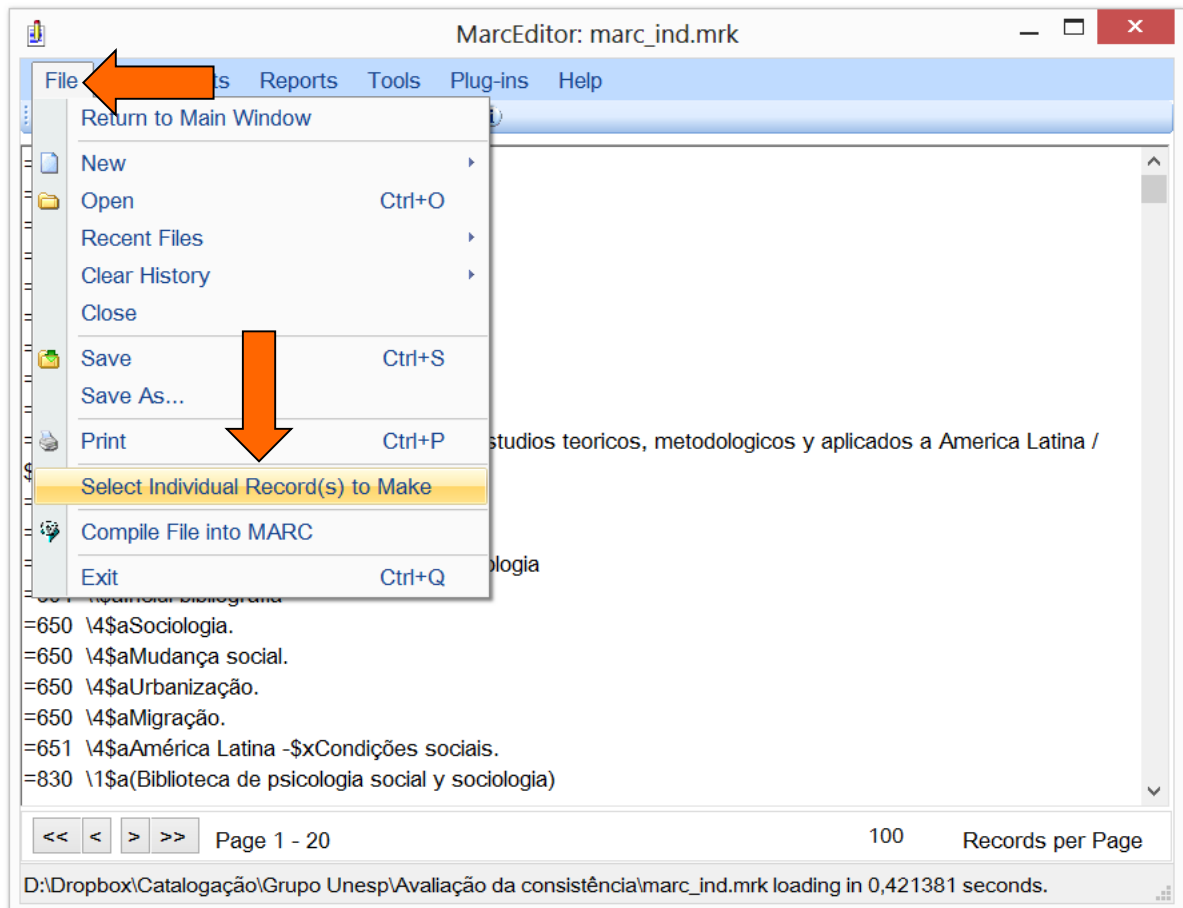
MarcEditor: marc_ind.mrk

File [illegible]ts Reports Tools Plug-ins Help

Return to Main Window
New
Open Ctrl+O
Recent Files
Clear History
Close
Save Ctrl+S
Save As...
Print Ctrl+P
Select Individual Record(s) to Make
Compile File into MARC
Exit Ctrl+Q

studios teoricos, metodologicos y aplicados a America Latina /
ologia
=650 \4$aSociologia.
=650 \4$aMudança social.
=650 \4$aUrbanização.
=650 \4$aMigração.
=651 \4$aAmérica Latina -$xCondições sociais.
=830 \1$a(Biblioteca de psicologia social y sociologia)

<< < > >> Page 1 - 20 100 Records per Page

D:\Dropbox\Catalogação\Grupo Unesp\Avaliação da consistência\marc_ind.mrk loading in 0,421381 seconds.